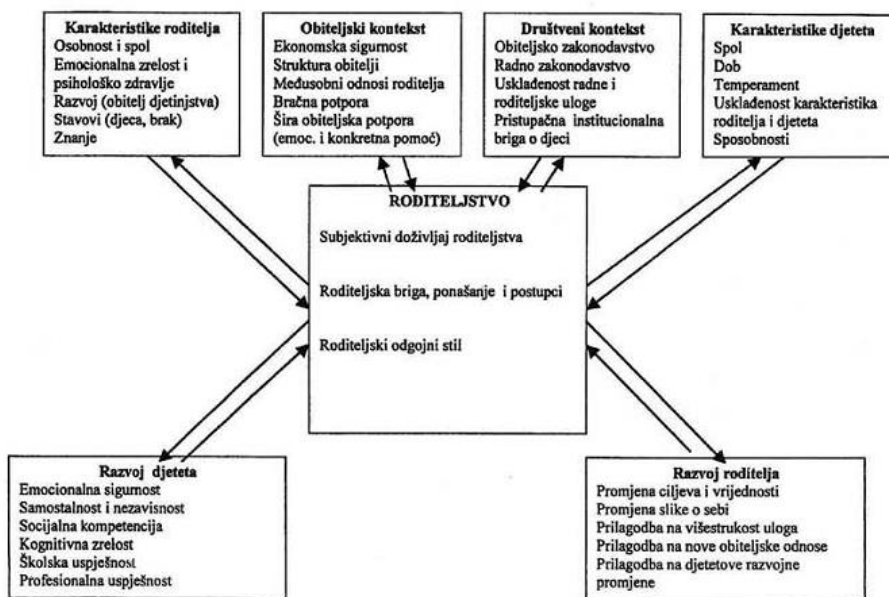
Karakteristike roditelja
Osobnost i spol
Emocionalna zrelost i psihološko zdravlje
Razvoj (obitelj djetinjstva)
Stavovi (djeca, brak)
Znanje

Obiteljski kontekst
Ekonomska sigurnost
Struktura obitelji
Međusobni odnosi roditelja
Bračna potpora
Šira obiteljska potpora (emoc. i konkretna pomoć)

Društveni kontekst
Obiteljsko zakonodavstvo
Radno zakonodavstvo
Usklađenost radne i roditeljske uloge
Pristupačna institucionalna briga o djeci

Karakteristike djeteta
Spol
Dob
Temperament
Usklađenost karakteristika roditelja i djeteta
Sposobnosti

RODITELJSTVO
Subjektivni doživljaj roditeljstva
Roditeljska briga, ponašanje i postupci
Roditeljski odgojni stil

Razvoj djeteta
Emocionalna sigurnost
Samostalnost i nezavisnost
Socijalna kompetencija
Kognitivna zrelost
Školska uspješnost
Profesionalna uspješnost

Razvoj roditelja
Promjena ciljeva i vrijednosti
Promjena slike o sebi
Prilagodba na višestrukost uloga
Prilagodba na nove obiteljske odnose
Prilagodba na djetetove razvojne promjene